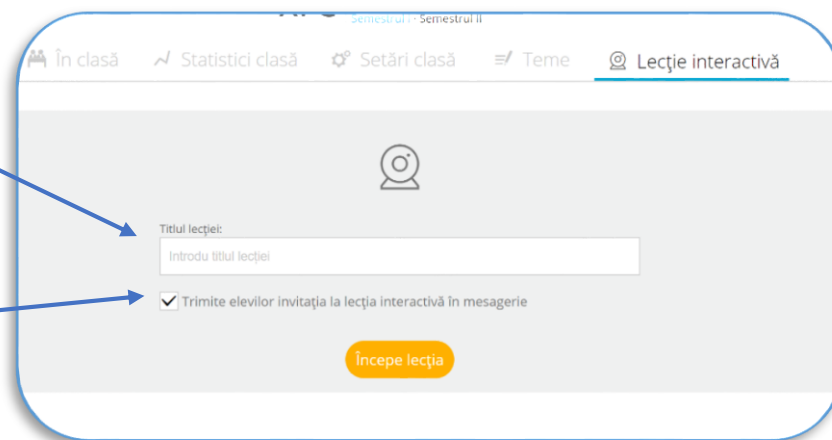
Semestrul I · Semestrul II

În clasă Statistici clasă Setări clasă Teme Lecţie interactivă

Titlul lecţiei:

Introdu titlul lecţiei

Trimite elevilor invitaţia la lecţia interactivă în mesagerie

Începe lecţia